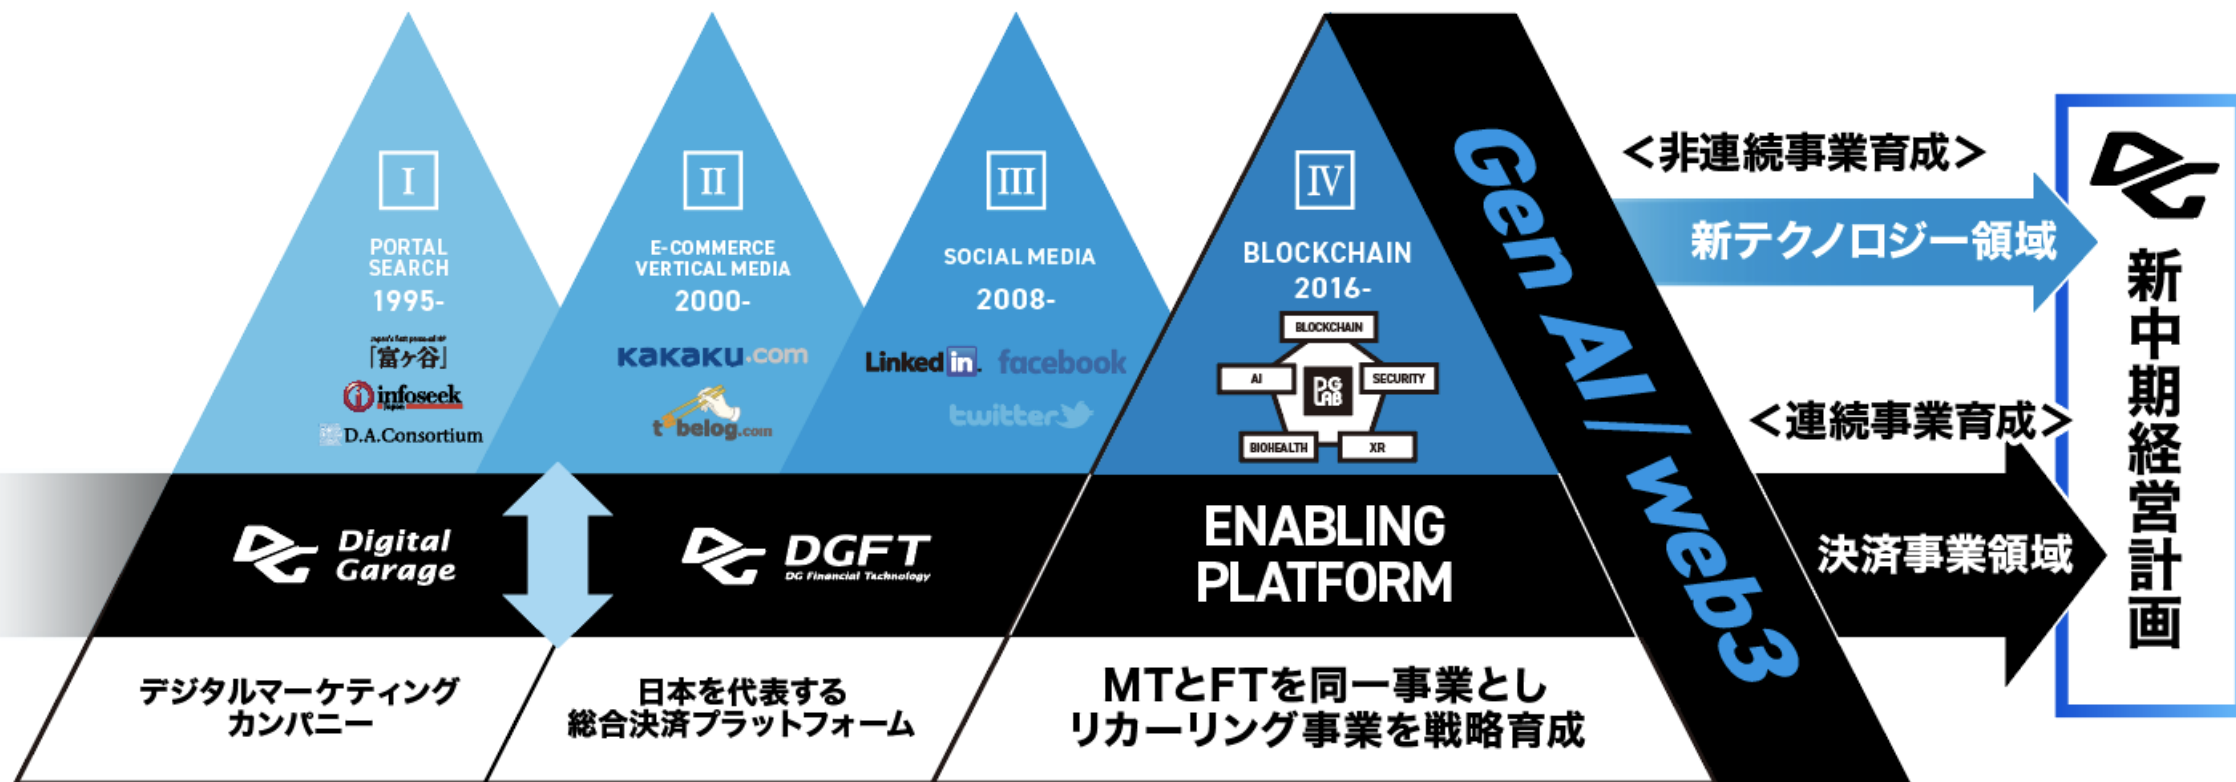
I
PORTAL SEARCH
1995-
Japan's first personal HP
「富ヶ谷」
infoseek Japan
D.A.Consortium

II
E-COMMERCE VERTICAL MEDIA
2000-
kakaku.com
tabelog.com

III
SOCIAL MEDIA
2008-
Linkedin
facebook
twitter

IV
BLOCKCHAIN
2016-
BLOCKCHAIN
AI
DG LAB
SECURITY
BIOHEALTH
XR

Gen AI / web3

<非連続事業育成>
新テクノロジー領域
<連続事業育成>
決済事業領域

新中期経営計画

Digital Garage
DGFT
DG Financial Technology
ENABLING PLATFORM

デジタルマーケティングカンパニー
日本を代表する総合決済プラットフォーム
MTとFTを同一事業としリカーリング事業を戦略育成